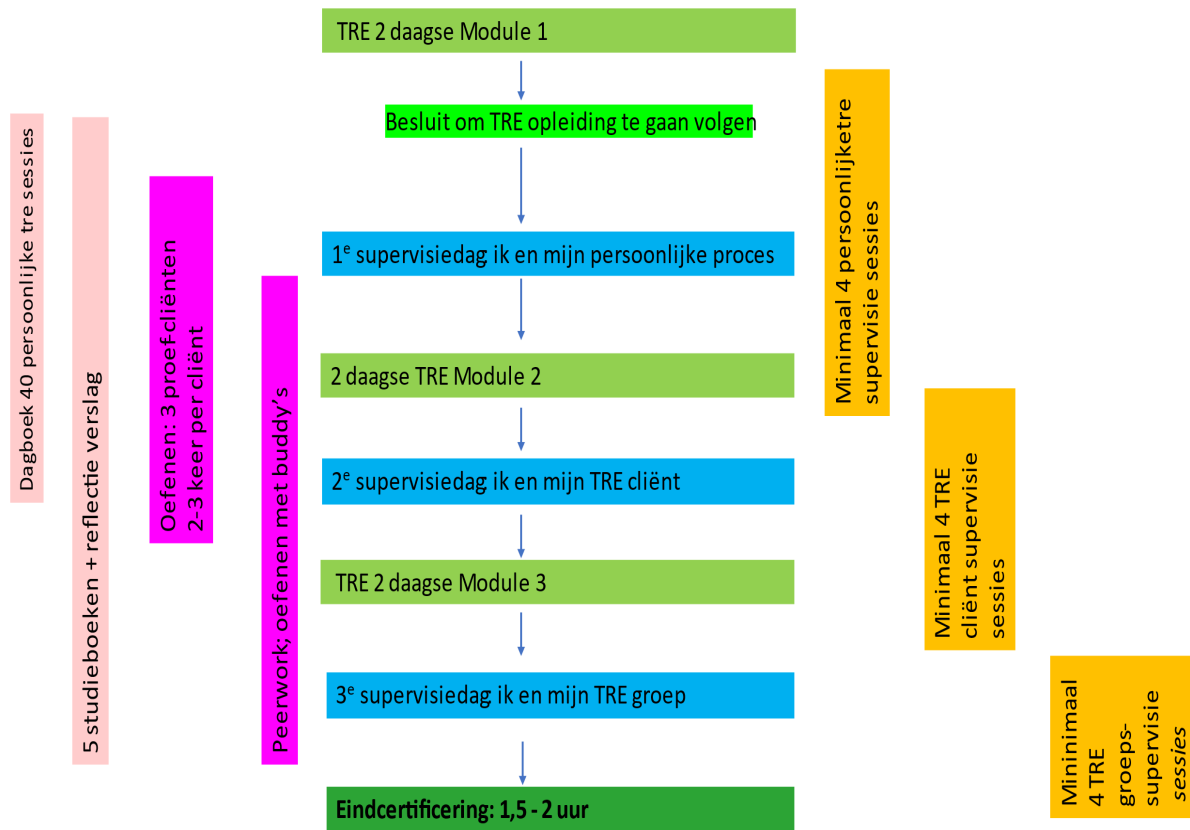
TRE 2 daagse Module 1

Besluit om TRE opleiding te gaan volgen

$1^e$ supervisiedag: ik en mijn persoonlijke proces

2 daagse TRE Module 2

$2^e$ supervisiedag: ik en mijn TRE cliënt

TRE 2 daagse Module 3

$3^e$ supervisiedag: ik en mijn TRE groep

Eindcertificering: 1,5 - 2 uur

Dagboek 40 persoonlijke tre sessies

5 studieboeken + reflectie verslag

Oefenen: 3 proefcliënten 2-3 keer per cliënt

Peerwork; oefenen met buddy's

Minimaal 4 persoonlijketre supervisie sessies

Minimaal 4 TRE cliënt supervisie sessies

Mininimaal 4 TRE groeps-supervisie sessies